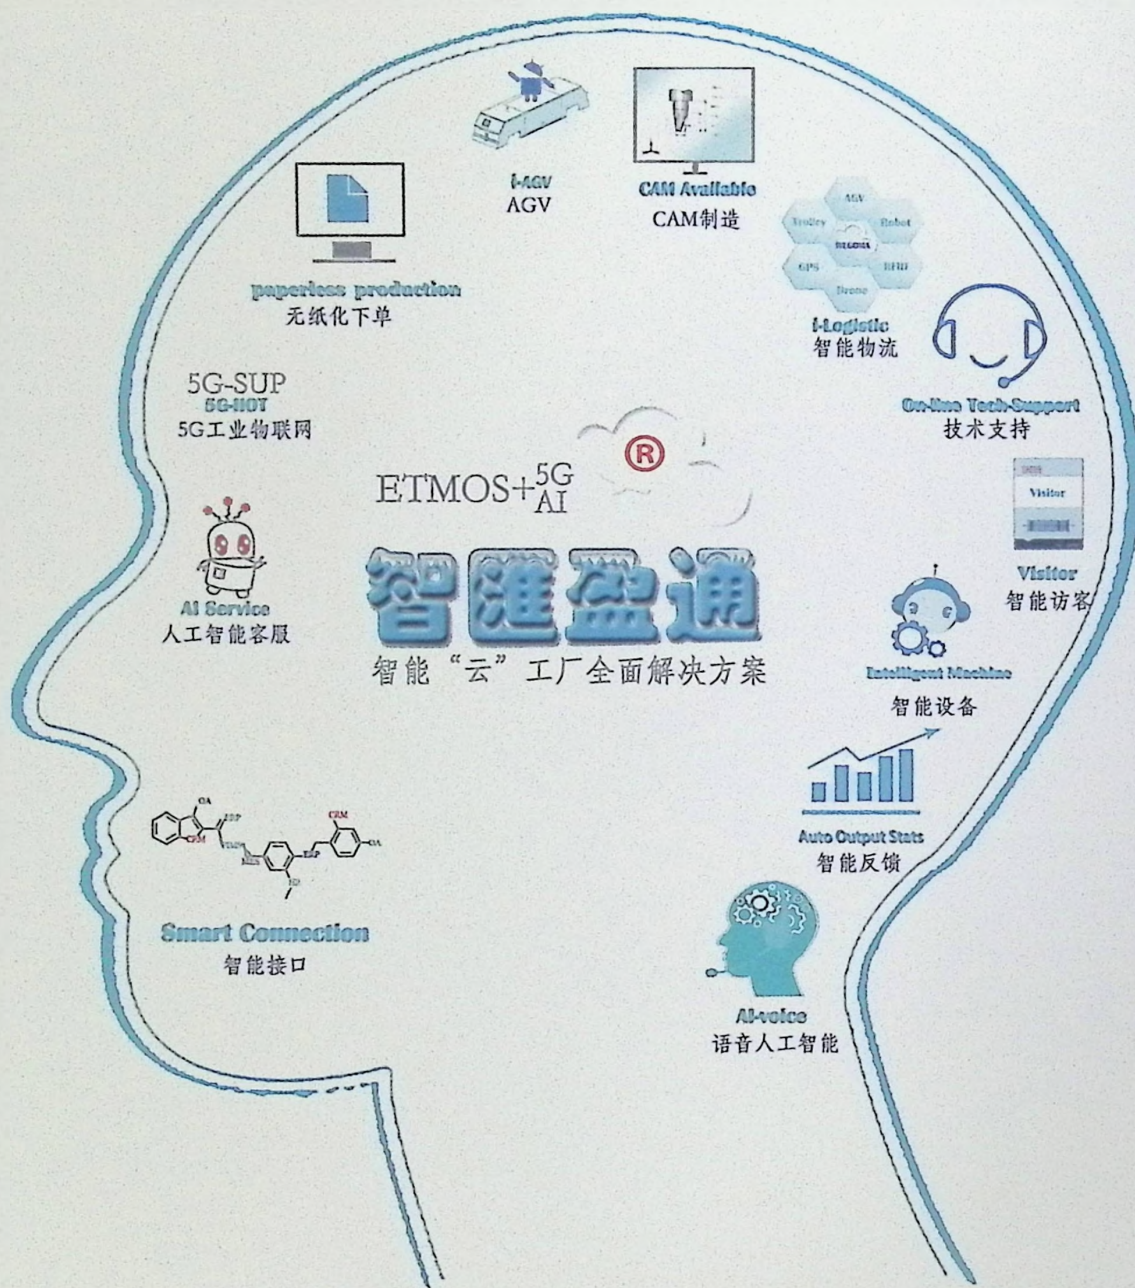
i-AGV
AGV

CAM Available
CAM制造

paperless production
无纸化下单

AGV
Trolley
Robot
REGOSA
GPS
RFID
Drone
i-Logistic
智能物流

5G-SUP
5G-IIOT
5G工业物联网

On-line Tech-Support
技术支持

ETMOS+$^{5G}_{AI}$

®

Visitor
Visitor
智能访客

AI Service
人工智能客服

智汇盈通
智能“云”工厂全面解决方案

Intelligent Machine
智能设备

Auto Output Stats
智能反馈

Smart Connection
智能接口

AI-voice
语音人工智能